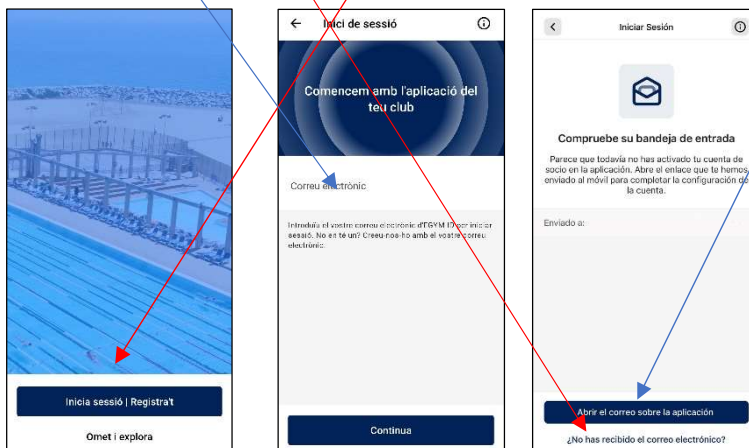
Inicia sessió | Registra't

Omet i explora

Inici de sessió

Comencem amb l'aplicació del teu club

Correu electrònic

Introduïu el vostre correu electrònic d'TGYM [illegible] per iniciar sessió. No en té un? Creeu-nos-ho amb el vostre correu electrònic.

Continua

Iniciar Sesión

Compruebe su bandeja de entrada

Parece que todavía no has activado tu cuenta de socio en la aplicación. Abre el enlace que te hemos enviado al móvil para completar la configuración de la cuenta.

Enviado a:

Abrir el correo sobre la aplicación

¿No has recibido el correo electrónico?